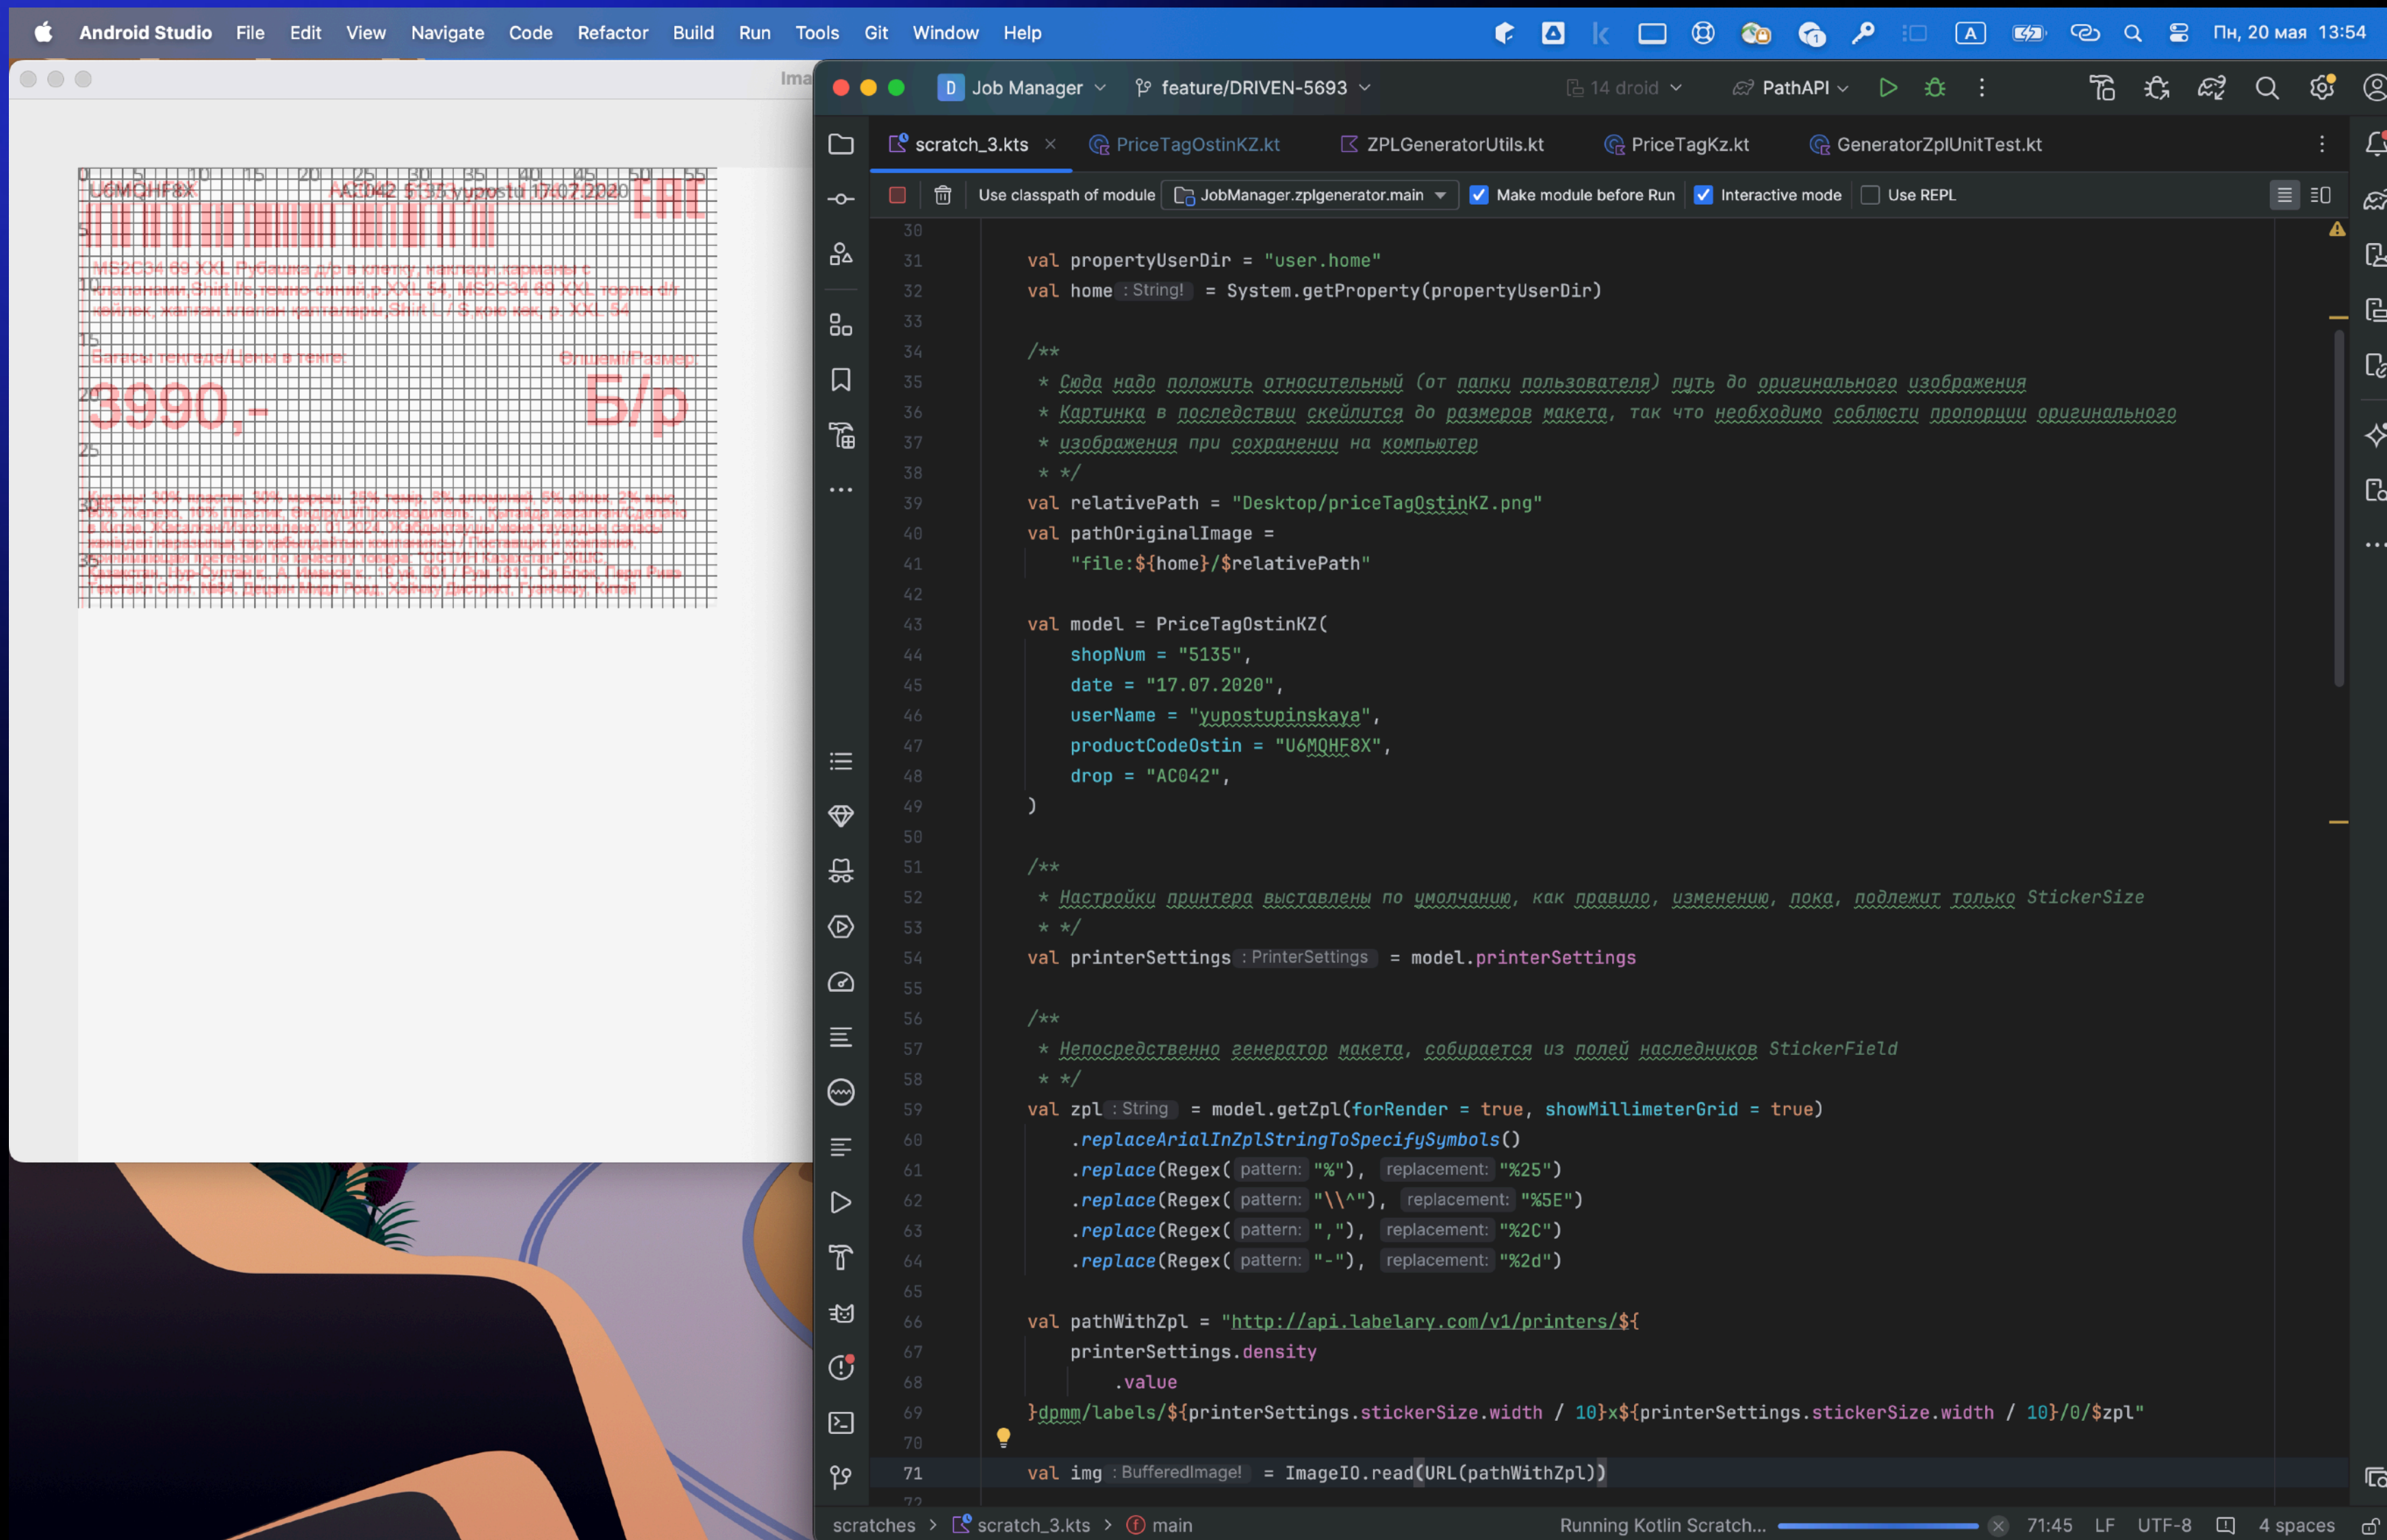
Android Studio File Edit View Navigate Code Refactor Build Run Tools Git Window Help
Пн, 20 мая 13:54

Ima

0 5 10 15 20 25 30 35 40 45 50 55
U6MQHF8X AC042 5135 yupostu 17.07.2020 EAC
5
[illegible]
10
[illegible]
15
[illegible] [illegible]
20 3990,- Б/р
25
30 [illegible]
35 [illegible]

D Job Manager feature/DRIVEN-5693 14 droid PathAPI

scratch_3.kts × PriceTagOstinKZ.kt ZPLGeneratorUtils.kt PriceTagKz.kt GeneratorZplUnitTest.kt

Use classpath of module JobManager.zplgenerator.main Make module before Run Interactive mode Use REPL

30
31 val propertyUserDir = "user.home"
32 val home : String! = System.getProperty(propertyUserDir)
33
34 /**
35 * Сюда надо положить относительный (от папки пользователя) путь до оригинального изображения
36 * Картинка в последствии скейлится до размеров макета, так что необходимо соблюсти пропорции оригинального
37 * изображения при сохранении на компьютер
38 * */
39 val relativePath = "Desktop/priceTagOstinKZ.png"
40 val pathOriginalImage =
41 "file:${home}/$relativePath"
42
43 val model = PriceTagOstinKZ(
44 shopNum = "5135",
45 date = "17.07.2020",
46 userName = "yupostupinskaya",
47 productCodeOstin = "U6MQHF8X",
48 drop = "AC042",
49 )
50
51 /**
52 * Настройки принтера выставлены по умолчанию, как правило, изменению, пока, подлежит только StickerSize
53 * */
54 val printerSettings : PrinterSettings = model.printerSettings
55
56 /**
57 * Непосредственно генератор макета, собирается из полей наследников StickerField
58 * */
59 val zpl : String = model.getZpl(forRender = true, showMillimeterGrid = true)
60 .replaceArialInZplStringToSpecifySymbols()
61 .replace(Regex( pattern: "%"), replacement: "%25")
62 .replace(Regex( pattern: "\\^"), replacement: "%5E")
63 .replace(Regex( pattern: ","), replacement: "%2C")
64 .replace(Regex( pattern: "-"), replacement: "%2d")
65
66 val pathWithZpl = "http://api.labelary.com/v1/printers/${
67 printerSettings.density
68 .value
69 }dpmm/labels/${printerSettings.stickerSize.width / 10}x${printerSettings.stickerSize.width / 10}/0/$zpl"
70
71 val img : BufferedImage! = ImageIO.read(URL(pathWithZpl))
72

scratches > scratch_3.kts > main Running Kotlin Scratch... 71:45 LF UTF-8 4 spaces